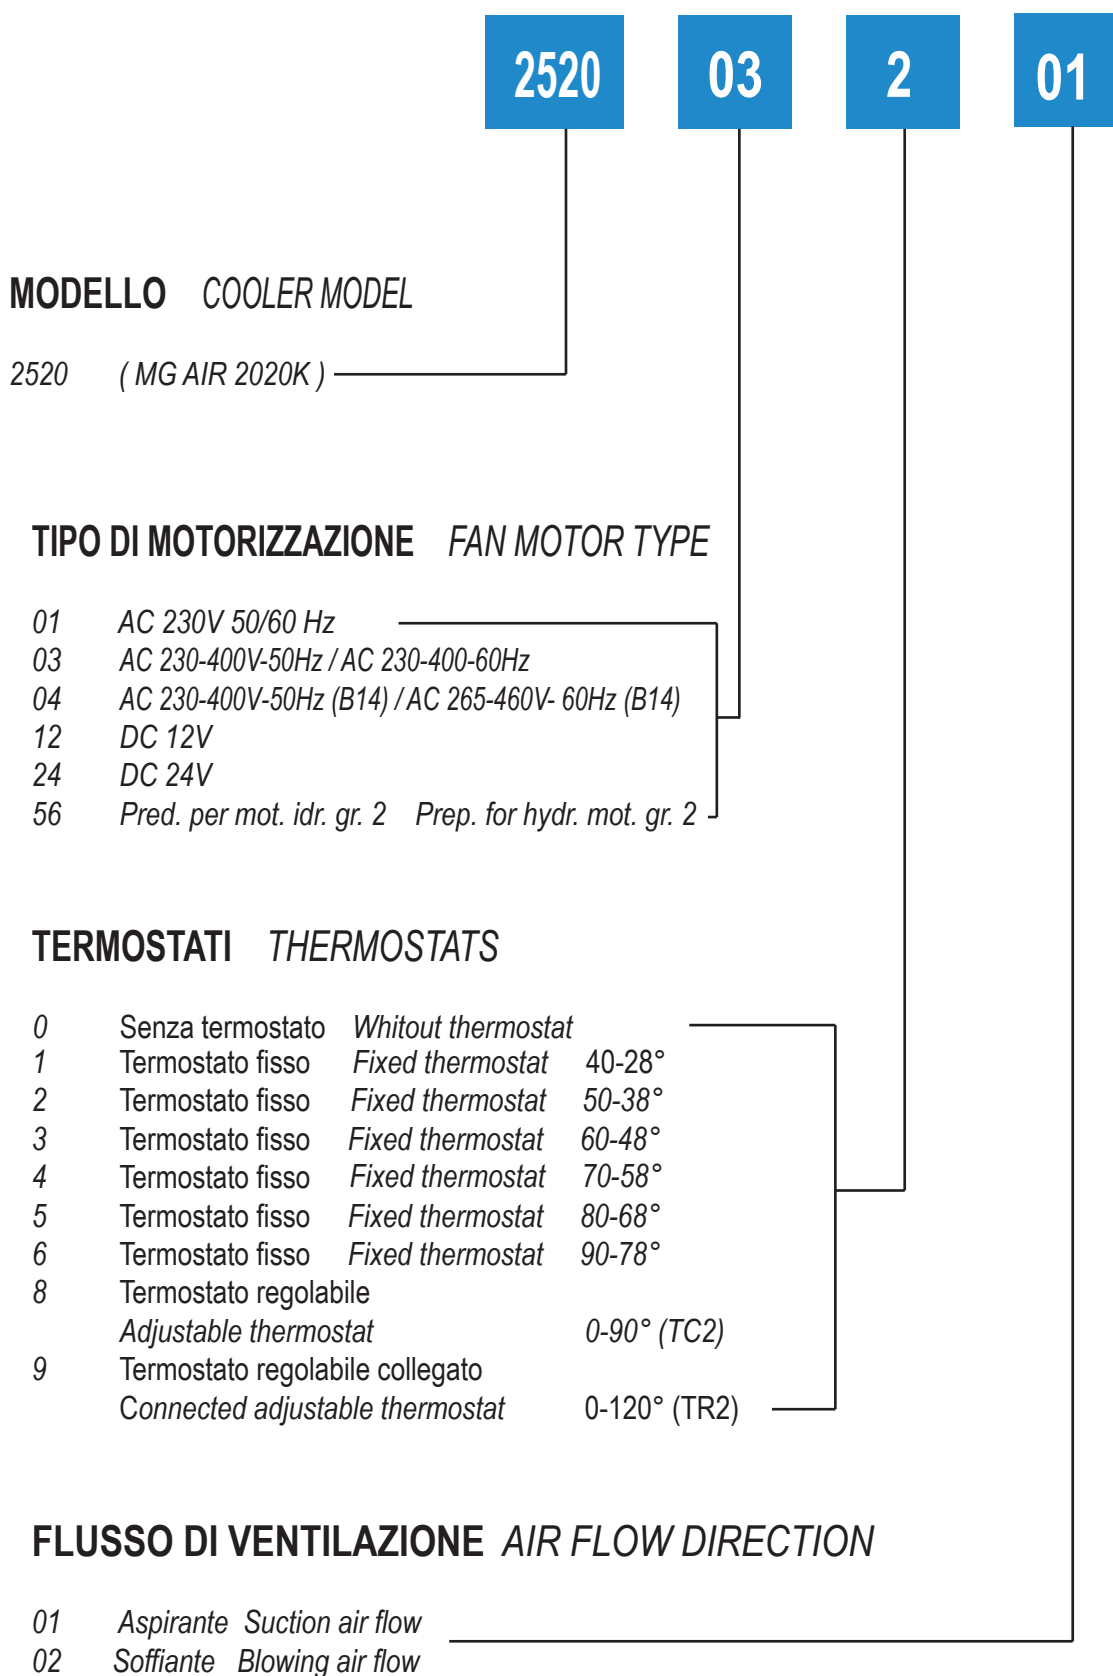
2520 03 2 01

MODELLO COOLER MODEL

2520 ( MG AIR 2020K )

TIPO DI MOTORIZZAZIONE FAN MOTOR TYPE

01 AC 230V 50/60 Hz
03 AC 230-400V-50Hz / AC 230-400-60Hz
04 AC 230-400V-50Hz (B14) / AC 265-460V- 60Hz (B14)
12 DC 12V
24 DC 24V
56 Pred. per mot. idr. gr. 2 Prep. for hydr. mot. gr. 2

TERMOSTATI THERMOSTATS

0 Senza termostato Whitout thermostat
1 Termostato fisso Fixed thermostat 40-28°
2 Termostato fisso Fixed thermostat 50-38°
3 Termostato fisso Fixed thermostat 60-48°
4 Termostato fisso Fixed thermostat 70-58°
5 Termostato fisso Fixed thermostat 80-68°
6 Termostato fisso Fixed thermostat 90-78°
8 Termostato regolabile
Adjustable thermostat 0-90° (TC2)
9 Termostato regolabile collegato
Connected adjustable thermostat 0-120° (TR2)

FLUSSO DI VENTILAZIONE AIR FLOW DIRECTION

01 Aspirante Suction air flow
02 Soffiante Blowing air flow